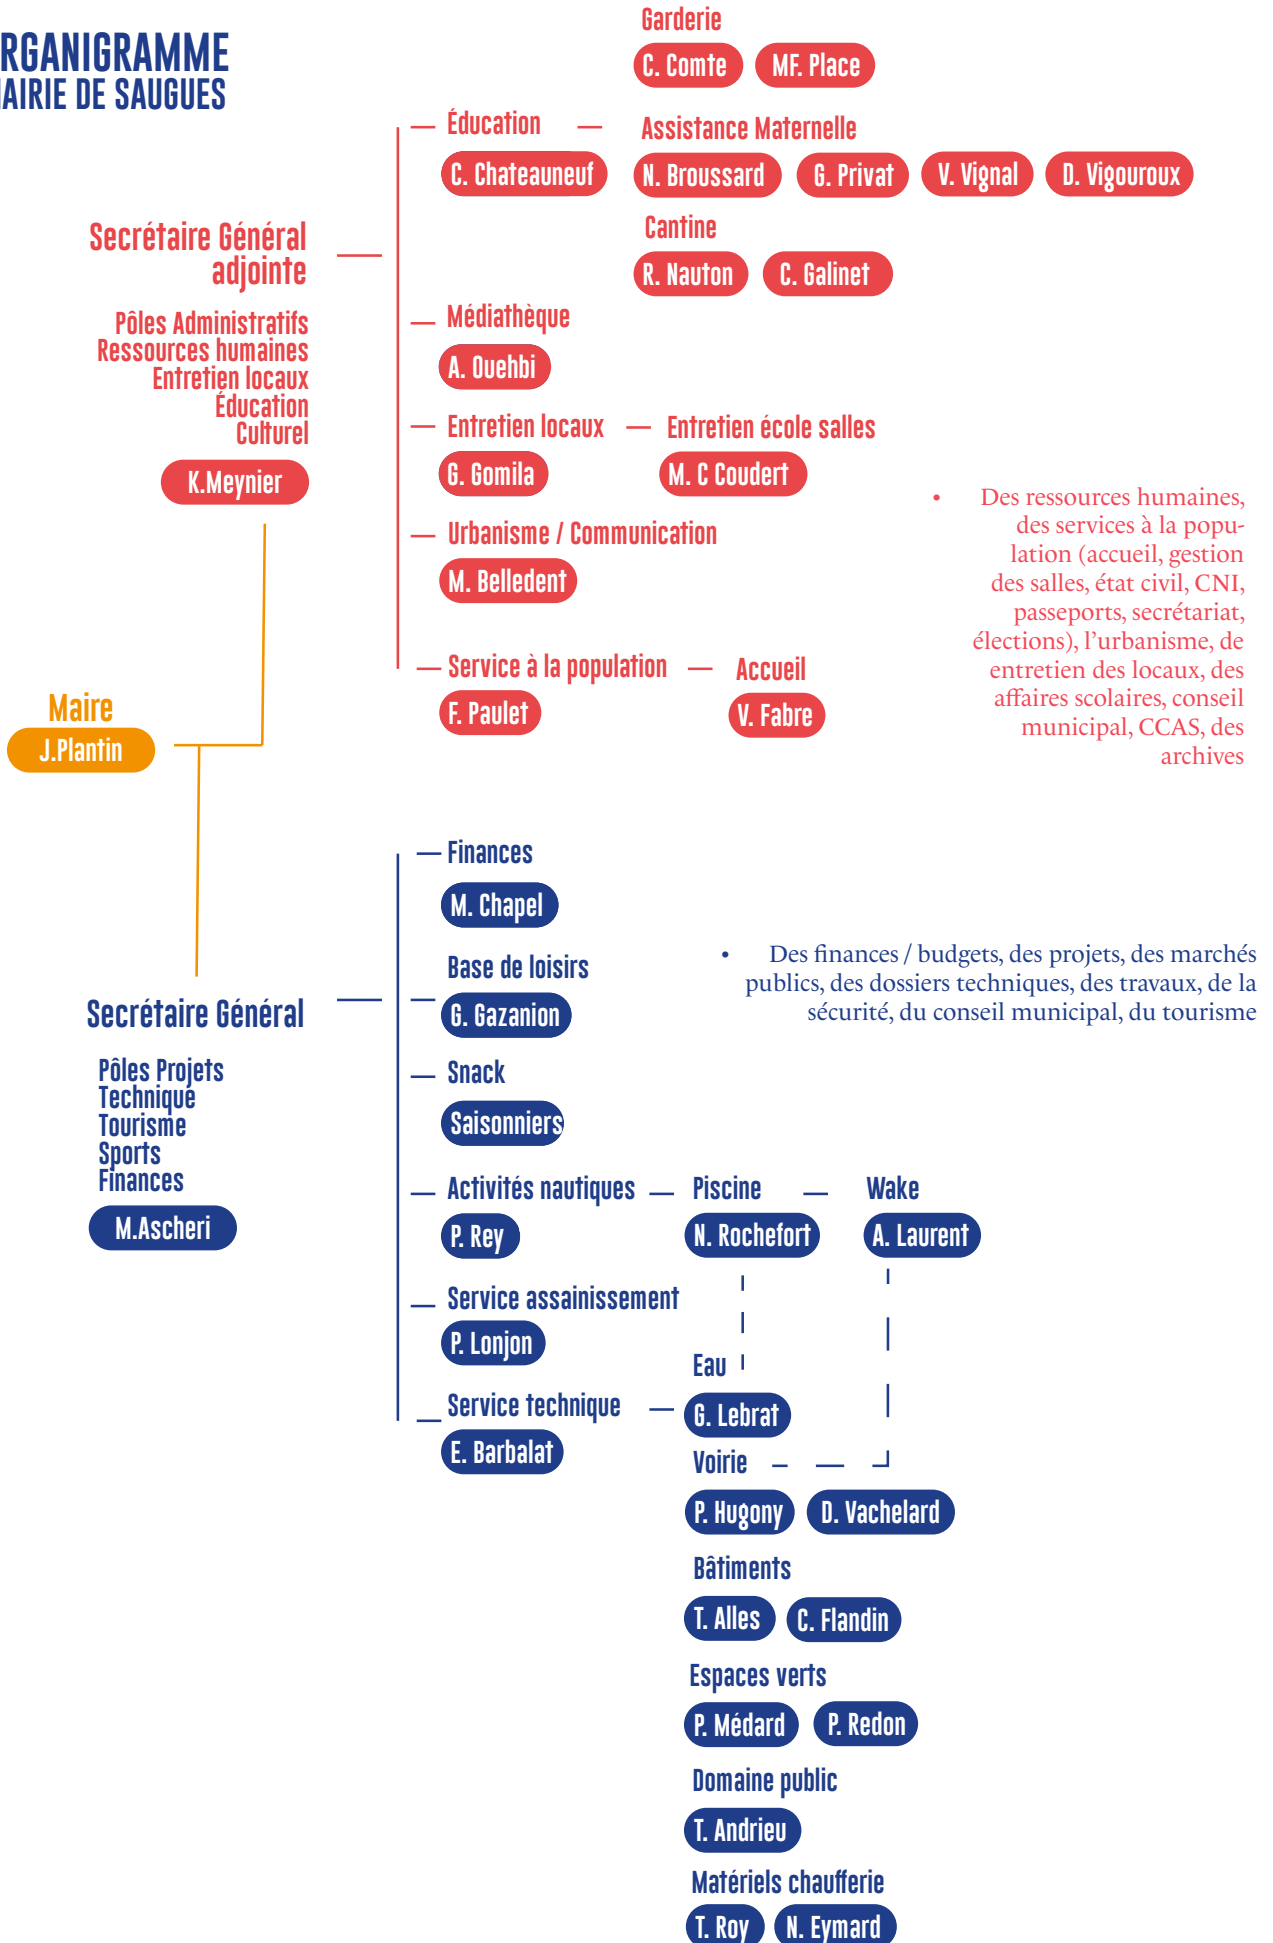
RGANIGRAMME
AIRIE DE SAUGUES

Garderie
C. Comte
MF. Place

Éducation
C. Chateauneuf

Assistance Maternelle
N. Broussard
G. Privat
V. Vignal
D. Vigouroux

Cantine
R. Nauton
C. Galinet

Secrétaire Général adjointe

Pôles Administratifs
Ressources humaines
Entretien locaux
Éducation
Culturel

K.Meynier

Médiathèque
A. Ouehbi

Entretien locaux
G. Gomila

Entretien école salles
M. C Coudert

Urbanisme / Communication
M. Belledent

Service à la population
F. Paulet

Accueil
V. Fabre

• Des ressources humaines, des services à la population (accueil, gestion des salles, état civil, CNI, passeports, secrétariat, élections), l'urbanisme, de entretien des locaux, des affaires scolaires, conseil municipal, CCAS, des archives

Maire
J.Plantin

Finances
M. Chapel

Base de loisirs
G. Gazanion

• Des finances / budgets, des projets, des marchés publics, des dossiers techniques, des travaux, de la sécurité, du conseil municipal, du tourisme

Secrétaire Général

Pôles Projets
Technique
Tourisme
Sports
Finances

M.Ascheri

Snack
Saisonniers

Activités nautiques
P. Rey

Piscine
N. Rochefort

Wake
A. Laurent

Service assainissement
P. Lonjon

Eau

Service technique
E. Barbalat

G. Lebrat

Voirie
P. Hugony
D. Vachelard

Bâtiments
T. Alles
C. Flandin

Espaces verts
P. Médard
P. Redon

Domaine public
T. Andrieu

Matériels chaufferie
T. Roy
N. Eymard